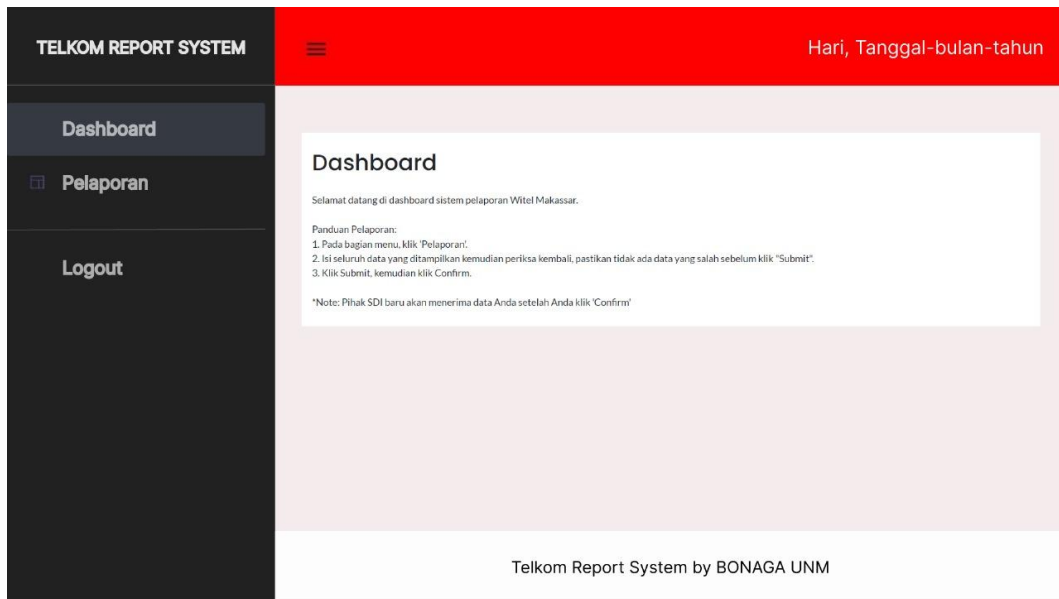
TELKOM REPORT SYSTEM

Dashboard

Pelaporan

Logout

Hari, Tanggal-bulan-tahun

Dashboard

Selamat datang di dashboard sistem pelaporan Witel Makassar.

Panduan Pelaporan:
1. Pada bagian menu, klik 'Pelaporan'.
2. Isi seluruh data yang ditampilkan kemudian periksa kembali, pastikan tidak ada data yang salah sebelum klik "Submit".
3. Klik Submit, kemudian klik Confirm.

*Note: Pihak SDI baru akan menerima data Anda setelah Anda klik 'Confirm'

Telkom Report System by BONAGA UNM